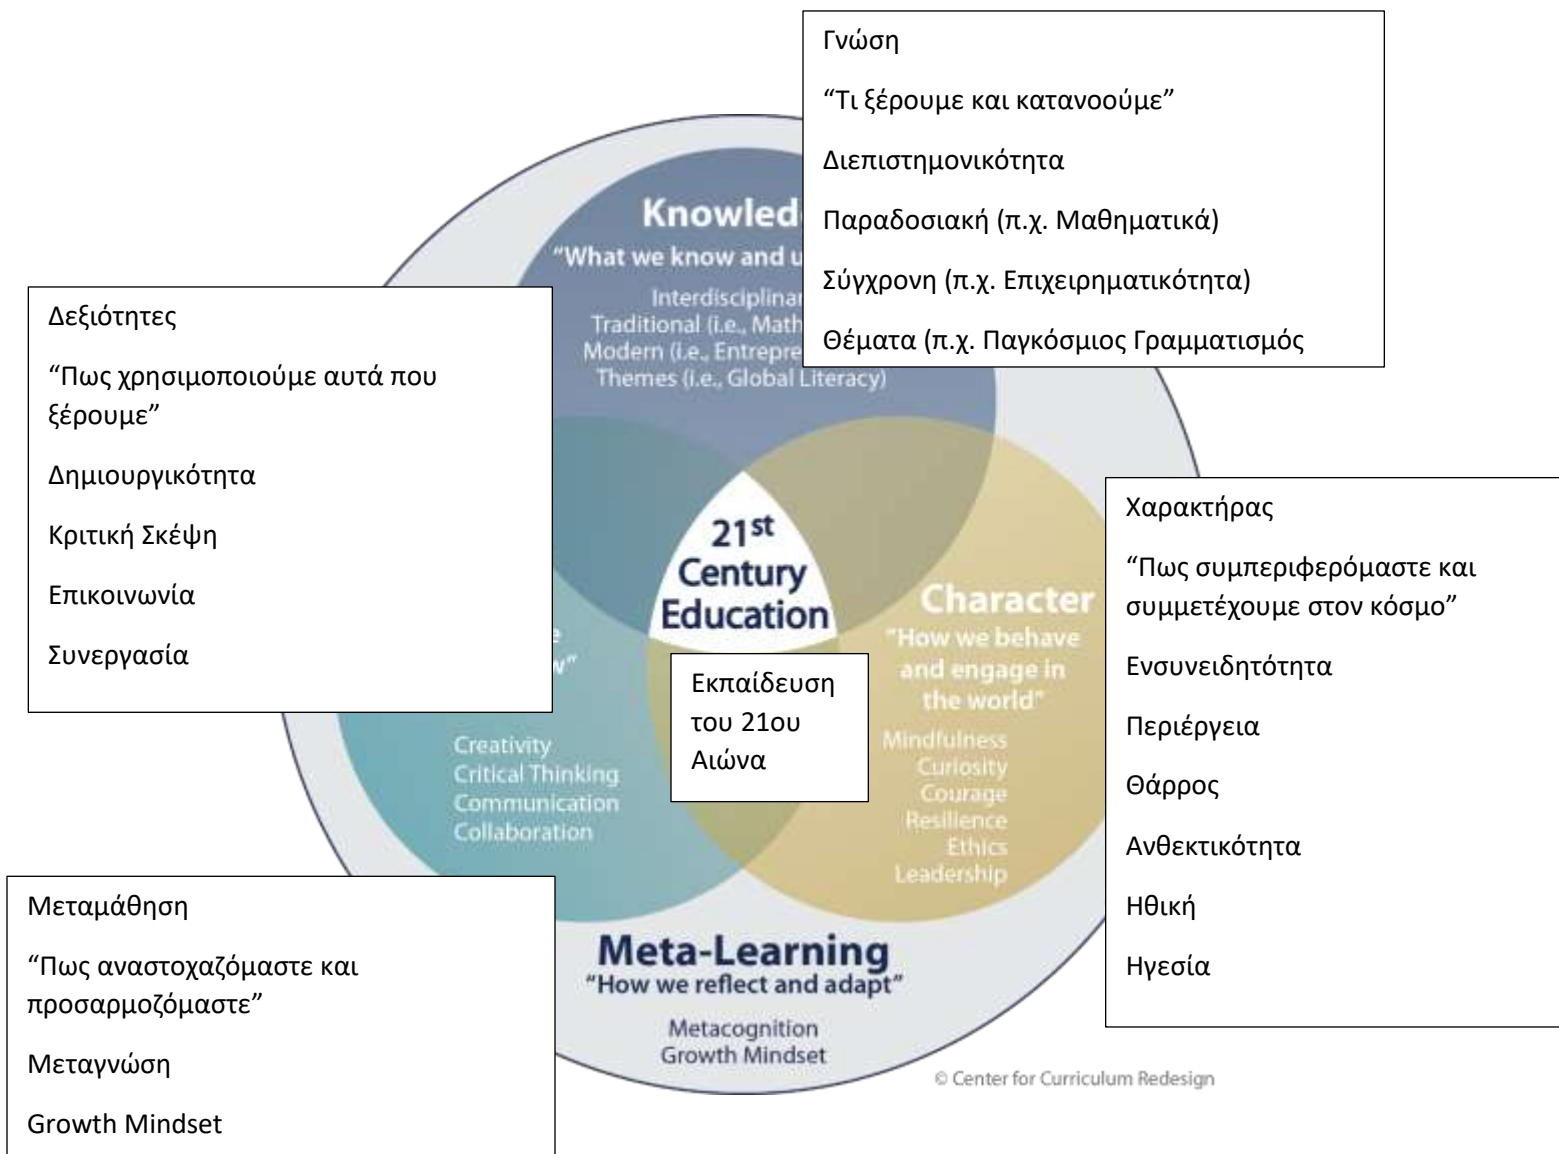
Γνώση

“Τι ξέρουμε και κατανοούμε”

Διεπιστημονικότητα

Παραδοσιακή (π.χ. Μαθηματικά)

Σύγχρονη (π.χ. Επιχειρηματικότητα)

Θέματα (π.χ. Παγκόσμιος Γραμματισμός

Knowled

“What we know and u

Interdisciplinar
Traditional (i.e., Math
Modern (i.e., Entrepre
Themes (i.e., Global Literacy)

Δεξιότητες

“Πως χρησιμοποιούμε αυτά που ξέρουμε”

Δημιουργικότητα

Κριτική Σκέψη

Επικοινωνία

Συνεργασία

21st Century Education

Εκπαίδευση του 21ου Αιώνα

Character
“How we behave and engage in the world”

Mindfulness
Curiosity
Courage
Resilience
Ethics
Leadership

Χαρακτήρας

“Πως συμπεριφερόμαστε και συμμετέχουμε στον κόσμο”

Ενσυνειδητότητα

Περιέργεια

Θάρρος

Ανθεκτικότητα

Ηθική

Ηγεσία

Creativity
Critical Thinking
Communication
Collaboration

Μεταμάθηση

“Πως αναστοχαζόμαστε και προσαρμοζόμαστε”

Μεταγνώση

Growth Mindset

Meta-Learning
“How we reflect and adapt”

Metacognition
Growth Mindset

© Center for Curriculum Redesign